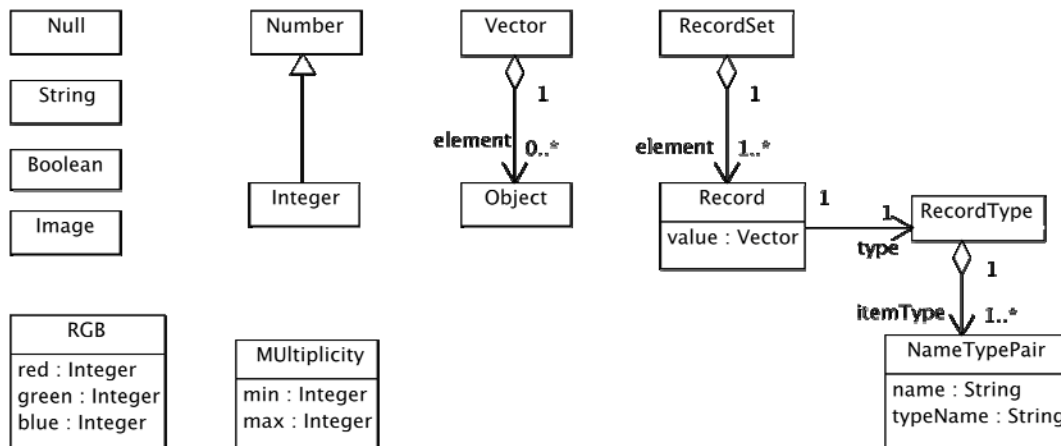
Null

String

Boolean

Image

Number

Integer

Vector

1

element

0..*

Object

RecordSet

1

element

1..*

Record

value : Vector

1

1

type

RecordType

1

itemType

1..*

NameTypePair

name : String

typeName : String

RGB

red : Integer

green : Integer

blue : Integer

MUltiplicity

min : Integer

max : Integer